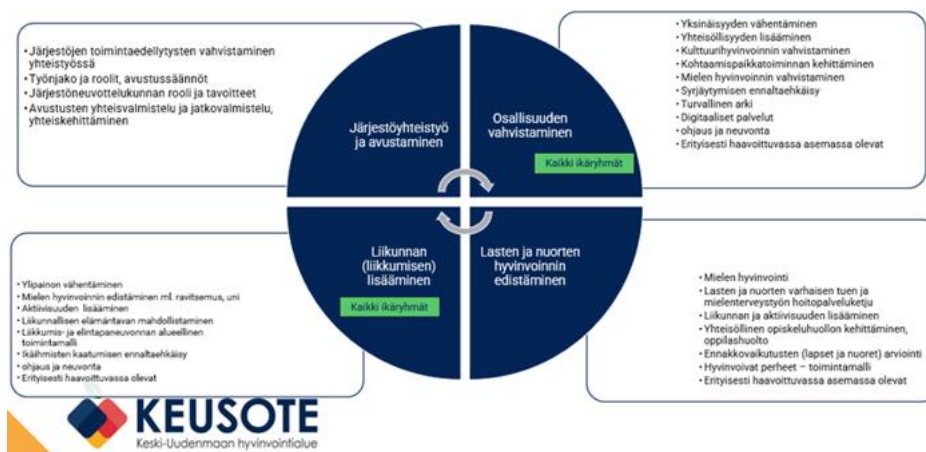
- Järjestöjen toimintaedellytysten vahvistaminen yhteistyössä
- Työnjako ja roolit, avustussäännöt
- Järjestöneuvottelukunnan rooli ja tavoitteet
- Avustusten yhteisvalmistelu ja jatkovalmistelu, yhteiskehittäminen

Järjestöyhteistyö ja avustaminen

Osallisuuden vahvistaminen

Kaikki ikäryhmät

- Yksinäisyyden vähentäminen
- Yhteisöllisyyden lisääminen
- Kulttuurihyvinvoinnin vahvistaminen
- Kohtaamispaikkatoiminnan kehittäminen
- Mielen hyvinvoinnin vahvistaminen
- Syrjäytymisen ennaltaehkäisy
- Turvallinen arki
- Digitaaliset palvelut
- ohjaus ja neuvonta
- Erityisesti haavoittuvassa asemassa olevat

Liikunnan (liikkumisen) lisääminen

Kaikki ikäryhmät

Lasten ja nuorten hyvinvoinnin edistäminen

- Ylipainon vähentäminen
- Mielen hyvinvoinnin edistäminen ml. ravitsemus, uni
- Aktiivisuuden lisääminen
- Liikunnallisen elämäntavan mahdollistaminen
- Liikkumis- ja elintapaneuvonnan alueellinen toimintamalli
- Ikäihmisten kaatumisen ennaltaehkäisy
- ohjaus ja neuvonta
- Erityisesti haavoittuvassa olevat

- Mielen hyvinvointi
- Lasten ja nuorten varhaisen tuen ja mielenterveystyön hoitopolku/palveluketju
- Liikunnan ja aktiivisuuden lisääminen
- Yhteisöllinen opiskeluhuollon kehittäminen, oppilashuolto
- Ennakkovaikutusten (lapset ja nuoret) arviointi
- Hyvinvoivat perheet – toimintamalli
- Erityisesti haavoittuvassa asemassa olevat

KEUSOTE
Keski-Uudenmaan hyvinvointialue